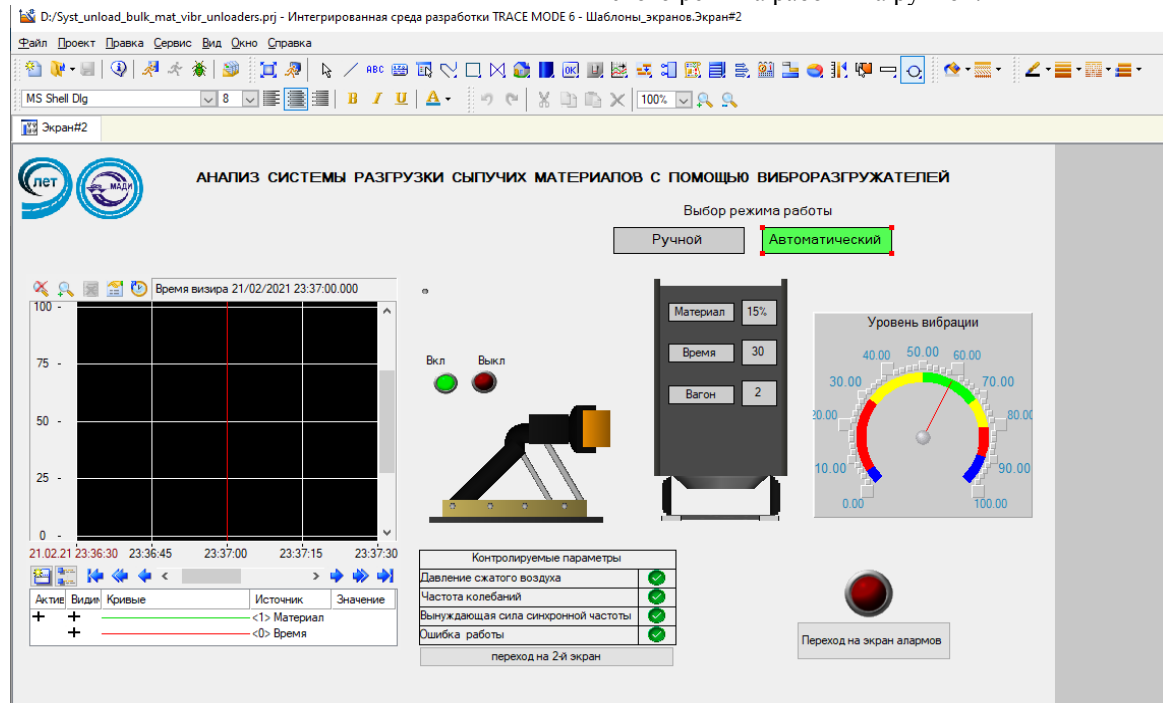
D:/Syst_unload_bulk_mat_vibr_unloaders.prj - Интегрированная среда разработки TRACE MODE 6 - Шаблоны_экранов.Экран#2

Файл Проект Правка Сервис Вид Окно Справка

MS Shell Dlg 8 100%

Экран#2

ЛЭТИ МАДИ

АНАЛИЗ СИСТЕМЫ РАЗГРУЗКИ СЫПУЧИХ МАТЕРИАЛОВ С ПОМОЩЬЮ ВИБРОРАЗГРУЖАТЕЛЕЙ

Выбор режима работы

Ручной

Автоматический

Время визира 21/02/2021 23:37:00.000

100
75
50
25
0

21.02.21 23:36:30 23:36:45 23:37:00 23:37:15 23:37:30

| Актив | Видим | Кривые | Источник | Значение |
|---|---|---|---|---|
| + | + | | <1> Материал | |
| | + | | <0> Время | |

Вкл Выкл

Материал 15%
Время 30
Вагон 2

Уровень вибрации

0.00 10.00 20.00 30.00 40.00 50.00 60.00 70.00 80.00 90.00 100.00

| Контролируемые параметры | |
|---|---|
| Давление сжатого воздуха | |
| Частота колебаний | |
| Вынуждающая сила синхронной частоты | |
| Ошибка работы | |

переход на 2-й экран

Переход на экран алармов